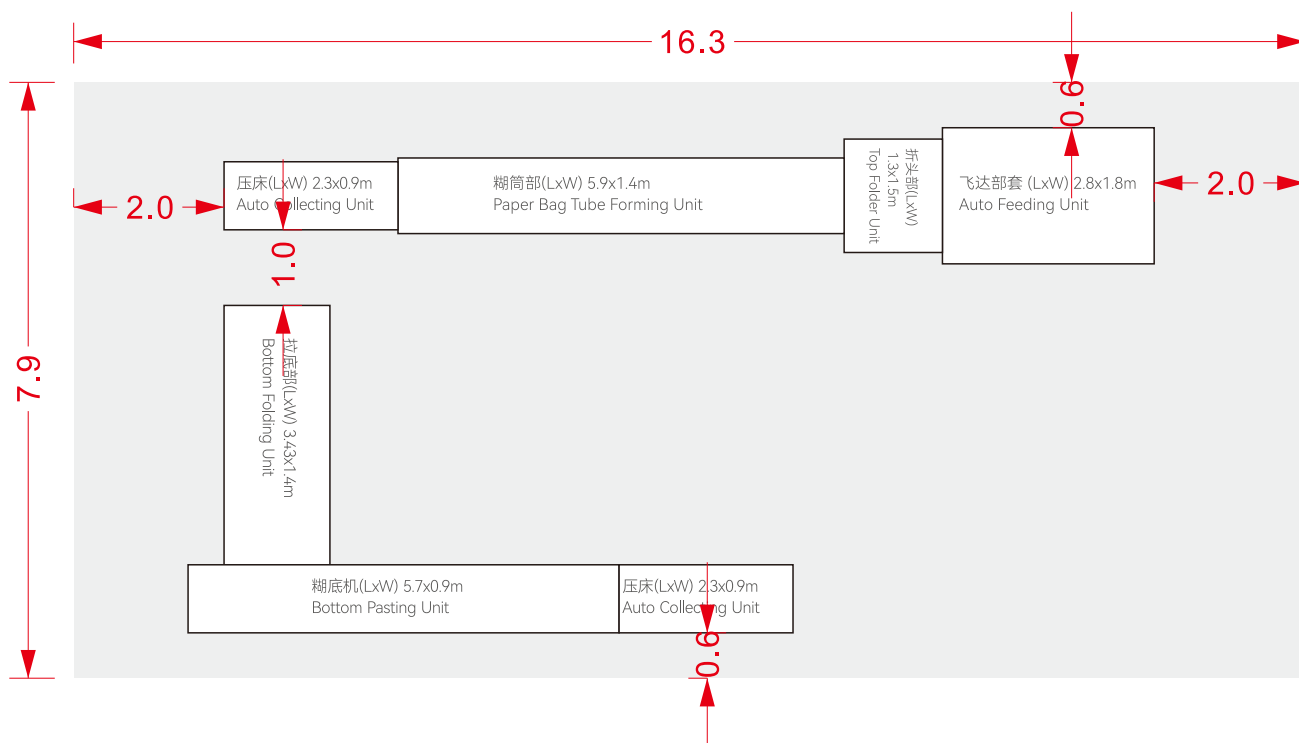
16.3

0.6

7.9

2.0

压床(LxW) 2.3x0.9m
Auto Collecting Unit

糊筒部(LxW) 5.9x1.4m
Paper Bag Tube Forming Unit

折头部(LxW)
1.3x1.5m
Top Folder Unit

飞达部套 (LxW) 2.8x1.8m
Auto Feeding Unit

2.0

1.0

拉底部(LxW) 3.43x1.4m
Bottom Folding Unit

糊底机(LxW) 5.7x0.9m
Bottom Pasting Unit

压床(LxW) 2.3x0.9m
Auto Collecting Unit

0.6